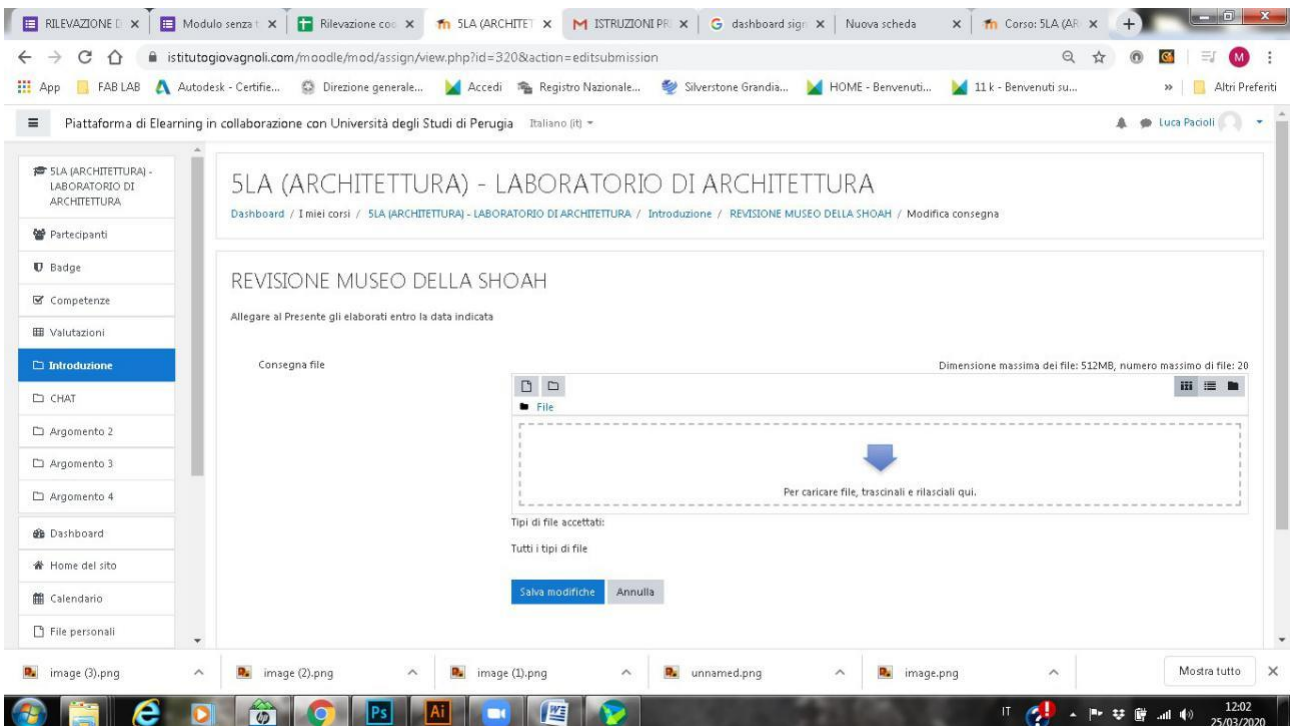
RILEVAZIONE D × | Modulo senza t × | Rilevazione coo × | 5LA (ARCHITET × | ISTRUZIONI PR × | dashboard sign × | Nuova scheda × | Corso: 5LA (AR ×

istitutogiovagnoli.com/moodle/mod/assign/view.php?id=320&action=editsubmission

App | FAB LAB | Autodesk - Certifie... | Direzione generale... | Accedi | Registro Nazionale... | Silverstone Grandia... | HOME - Benvenuti... | 11 k - Benvenuti su... | » | Altri Preferiti

Piattaforma di Elearning in collaborazione con Università degli Studi di Perugia Italiano (it)

Luca Pacioli

5LA (ARCHITETTURA) - LABORATORIO DI ARCHITETTURA

Partecipanti

Badge

Competenze

Valutazioni

Introduzione

CHAT

Argomento 2

Argomento 3

Argomento 4

Dashboard

Home del sito

Calendario

File personali

5LA (ARCHITETTURA) - LABORATORIO DI ARCHITETTURA

Dashboard / I miei corsi / 5LA (ARCHITETTURA) - LABORATORIO DI ARCHITETTURA / Introduzione / REVISIONE MUSEO DELLA SHOAH / Modifica consegna

REVISIONE MUSEO DELLA SHOAH

Allegare al Presente gli elaborati entro la data indicata

Consegna file

Dimensione massima dei file: 512MB, numero massimo di file: 20

File

Per caricare file, trascinali e rilasciali qui.

Tipi di file accettati:

Tutti i tipi di file

Salva modifiche Annulla

image (3).png | image (2).png | image (1).png | unnamed.png | image.png | Mostra tutto

IT 12:02 25/03/2020